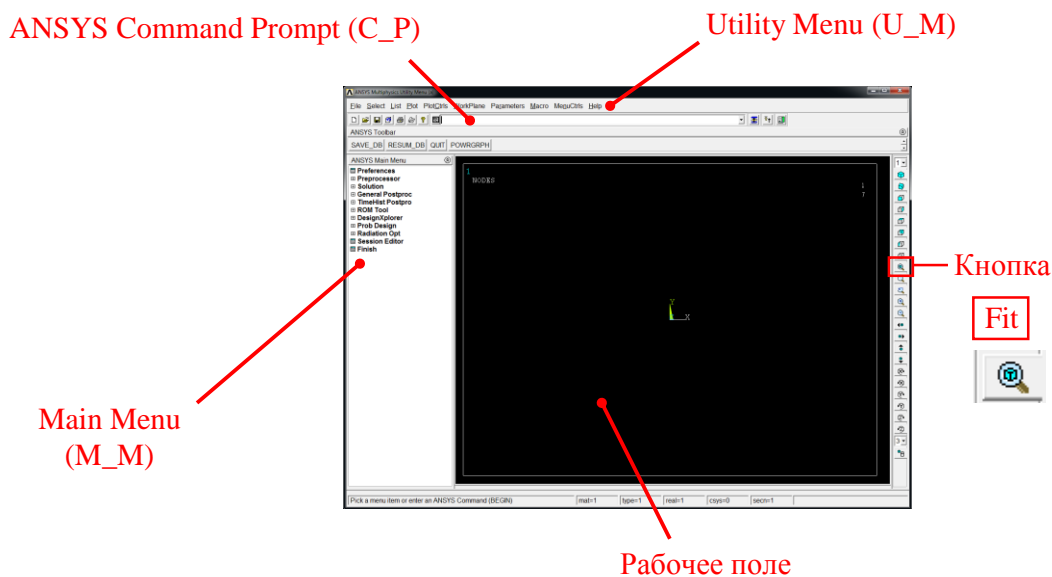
ANSYS Command Prompt (C_P)

Utility Menu (U_M)

ANSYS Multiphysics Utility Menu

File Select List Plot PlotCtrls WorkPlane Parameters Macro MenuCtrls Help

ANSYS Toolbar

SAVE_DB RESUM_DB QUIT POWRGRPH

ANSYS Main Menu

Preferences
Preprocessor
Solution
General Postproc
TimeHist Postpro
ROM Tool
DesignXplorer
Prob Design
Radiation Opt
Session Editor
Finish

1
NODES

1
7

Y
X

Кнопка

Fit

Main Menu (M_M)

Pick a menu item or enter an ANSYS Command (BEGIN) mat=1 type=1 real=1 csys=0 secn=1

Рабочее поле